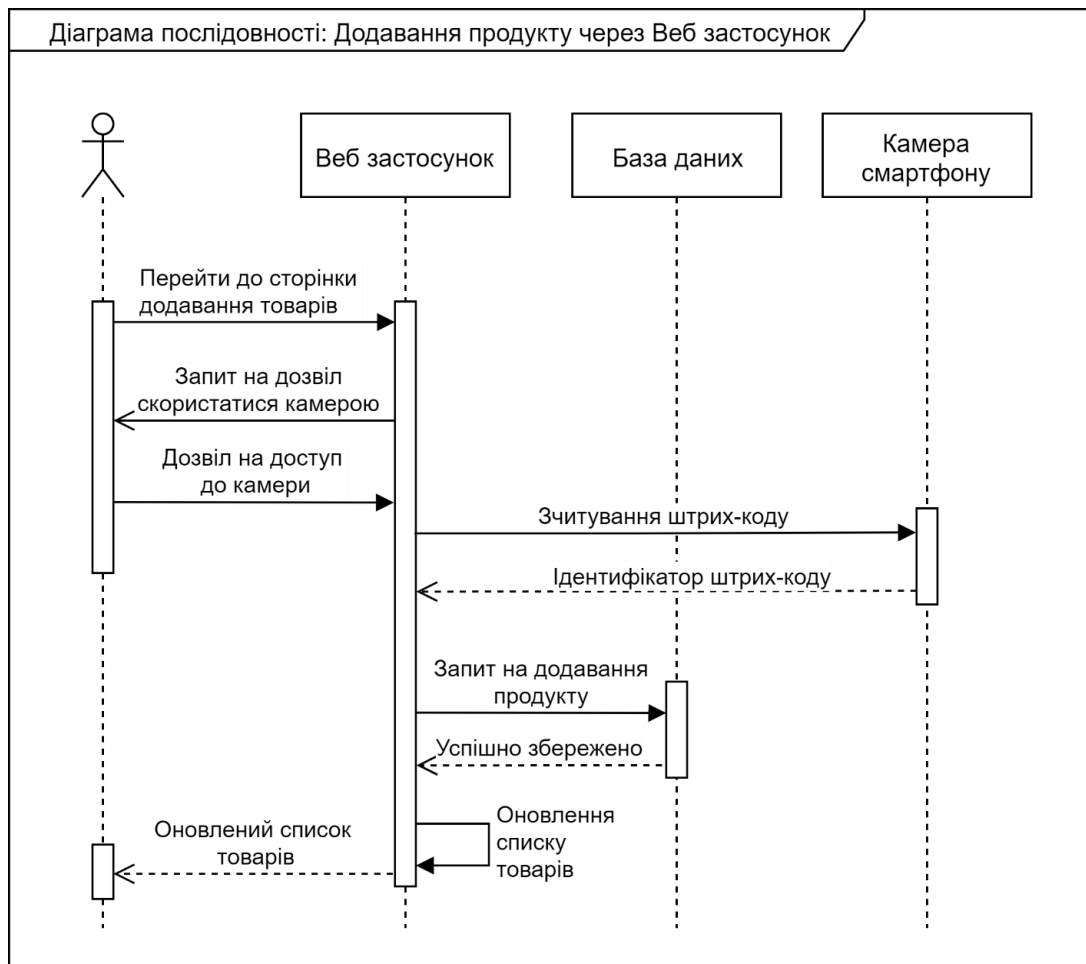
Діаграма послідовності: Додавання продукту через Веб застосунок

Веб застосунок

База даних

Камера смартфону

Перейти до сторінки додавання товарів

Запит на дозвіл скористатися камерою

Дозвіл на доступ до камери

Зчитування штрих-коду

Ідентифікатор штрих-коду

Запит на додавання продукту

Успішно збережено

Оновлення списку товарів

Оновлений список товарів